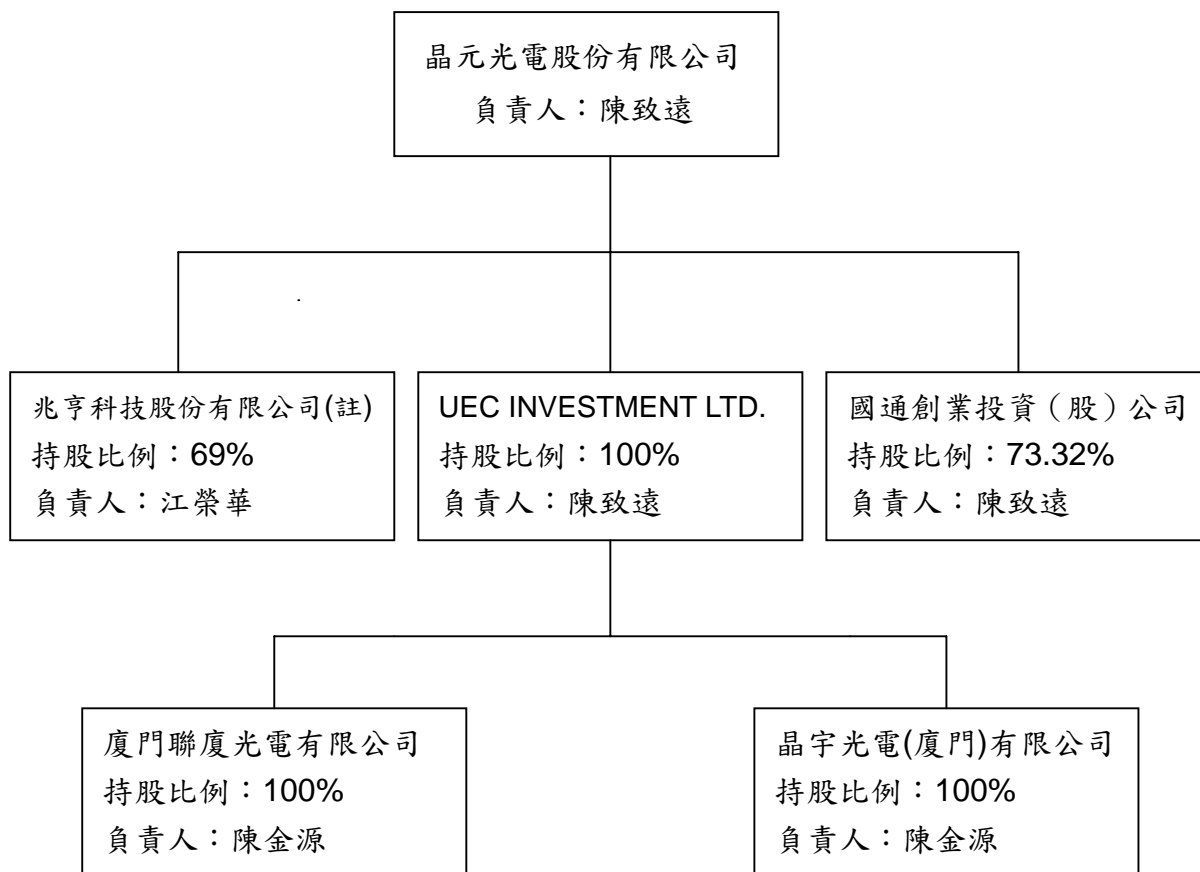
晶元光電股份有限公司
負責人：陳致遠

兆亨科技股份有限公司(註)
持股比例：69%
負責人：江榮華

UEC INVESTMENT LTD.
持股比例：100%
負責人：陳致遠

國通創業投資（股）公司
持股比例：73.32%
負責人：陳致遠

廈門聯廈光電有限公司
持股比例：100%
負責人：陳金源

晶宇光電(廈門)有限公司
持股比例：100%
負責人：陳金源